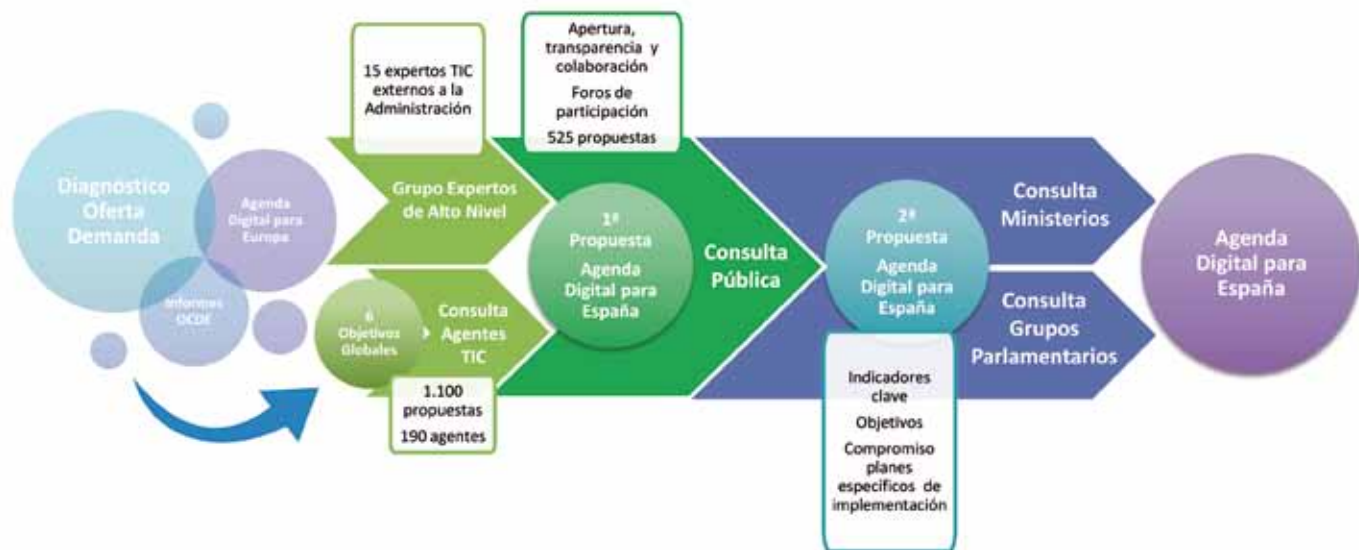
Diagnóstico
Oferta
Demanda

Agenda Digital para Europa

Informes OCDE

15 expertos TIC externos a la Administración

Grupo Expertos de Alto Nivel

6 Objetivos Globales

Consulta Agentes TIC

1.100 propuestas
190 agentes

Apertura, transparencia y colaboración
Foros de participación
525 propuestas

1ª Propuesta
Agenda Digital para España

Consulta Pública

2ª Propuesta
Agenda Digital para España

Indicadores clave
Objetivos
Compromiso planes especificos de implementación

Consulta Ministerios

Consulta Grupos Parlamentarios

Agenda Digital para España